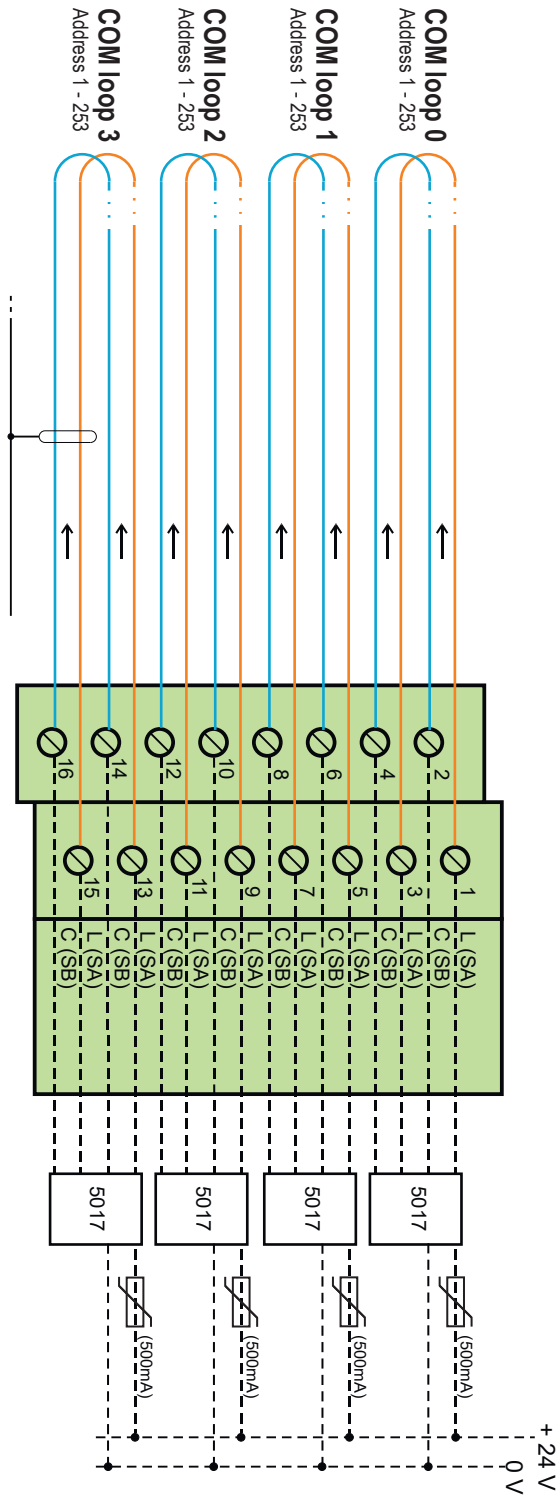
COM loop 0
Address 1 - 253

COM loop 1
Address 1 - 253

COM loop 2
Address 1 - 253

COM loop 3
Address 1 - 253

2
4
6
8
10
12
14
16

1
3
5
7
9
11
13
15

L (SA)
C (SB)
L (SA)
C (SB)
L (SA)
C (SB)
L (SA)
C (SB)
L (SA)
C (SB)
L (SA)
C (SB)
L (SA)
C (SB)
L (SA)
C (SB)

5017
5017
5017
5017

(500mA)
(500mA)
(500mA)
(500mA)

+ 24 V
0 V